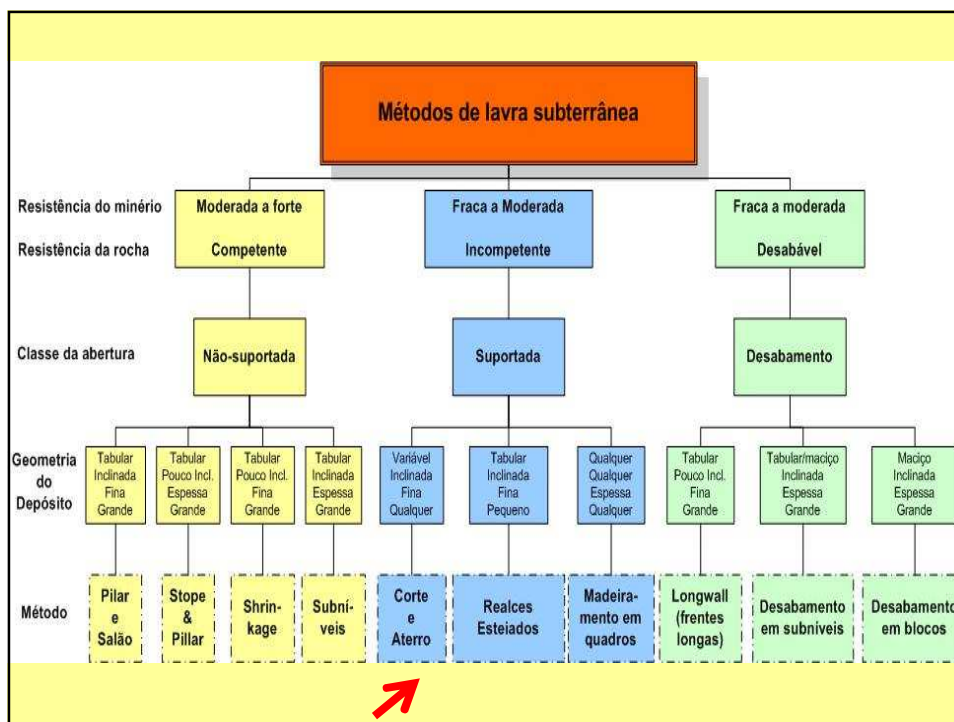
Métodos de lavra subterrânea

Resistência do minério
Resistência da rocha

Moderada a forte
Competente

Fraca a Moderada
Incompetente

Fraca a moderada
Desabável

Classe da abertura

Não-suportada

Suportada

Desabamento

Geometria do Depósito

Tabular Inclinada Fina Grande

Tabular Pouco Incl. Espessa Grande

Tabular Pouco Incl. Fina Grande

Tabular Inclinada Espessa Grande

Variável Inclinada Fina Qualquer

Tabular Inclinada Fina Pequeno

Qualquer Qualquer Espessa Qualquer

Tabular Pouco Incl. Fina Grande

Tabular/maciço Inclinada Espessa Grande

Maciço Inclinada Espessa Grande

Método

Pilar e Salão

Stope & Pillar

Shrinkage

Subníveis

Corte e Aterro

Realces Esteiados

Madeiramento em quadros

Longwall (frentes longas)

Desabamento em subníveis

Desabamento em blocos